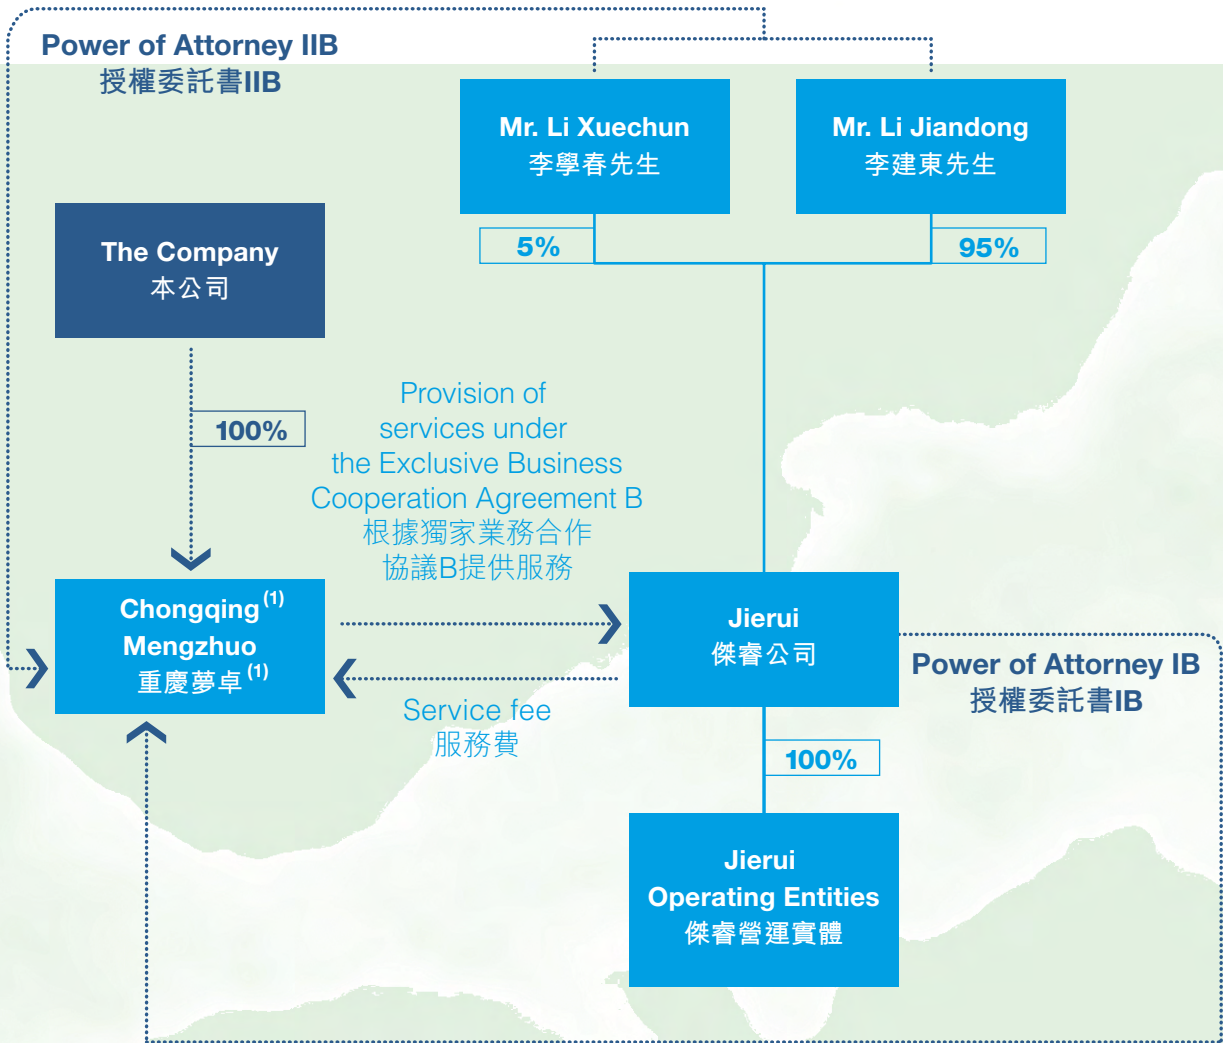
Power of Attorney IIB
授權委託書IIB

Mr. Li Xuechun
李學春先生

Mr. Li Jiandong
李建東先生

5%

95%

The Company
本公司

100%

Provision of services under the Exclusive Business Cooperation Agreement B
根據獨家業務合作協議B提供服務

Chongqing$^{(1)}$ Mengzhuo
重慶夢卓$^{(1)}$

Jierui
傑睿公司

Power of Attorney IB
授權委託書IB

Service fee
服務費

100%

Jierui Operating Entities
傑睿營運實體